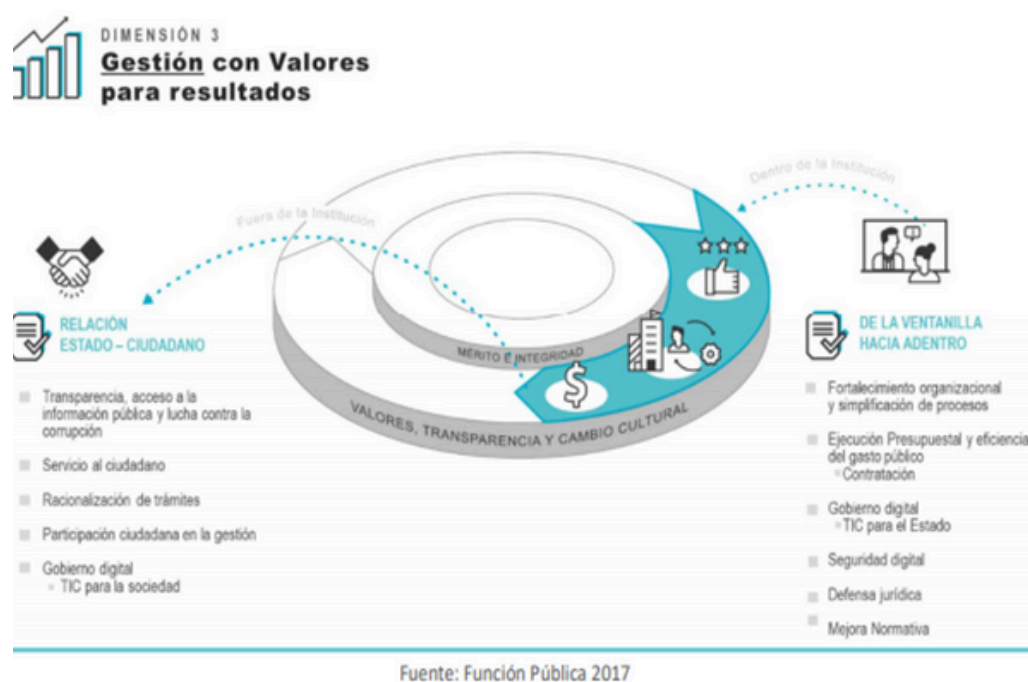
DIMENSIÓN 3
Gestión con Valores para resultados

Fuera de la Institución

Dentro de la Institución

MÉRITO E INTEGRIDAD

VALORES, TRANSPARENCIA Y CAMBIO CULTURAL

RELACIÓN ESTADO – CIUDADANO

Transparencia, acceso a la información pública y lucha contra la corrupción

Servicio al ciudadano

Racionalización de trámites

Participación ciudadana en la gestión

Gobierno digital
- TIC para la sociedad

DE LA VENTANILLA HACIA ADENTRO

Fortalecimiento organizacional y simplificación de procesos

Ejecución Presupuestal y eficiencia del gasto público
- Contratación

Gobierno digital
- TIC para el Estado

Seguridad digital

Defensa jurídica

Mejora Normativa

Fuente: Función Pública 2017